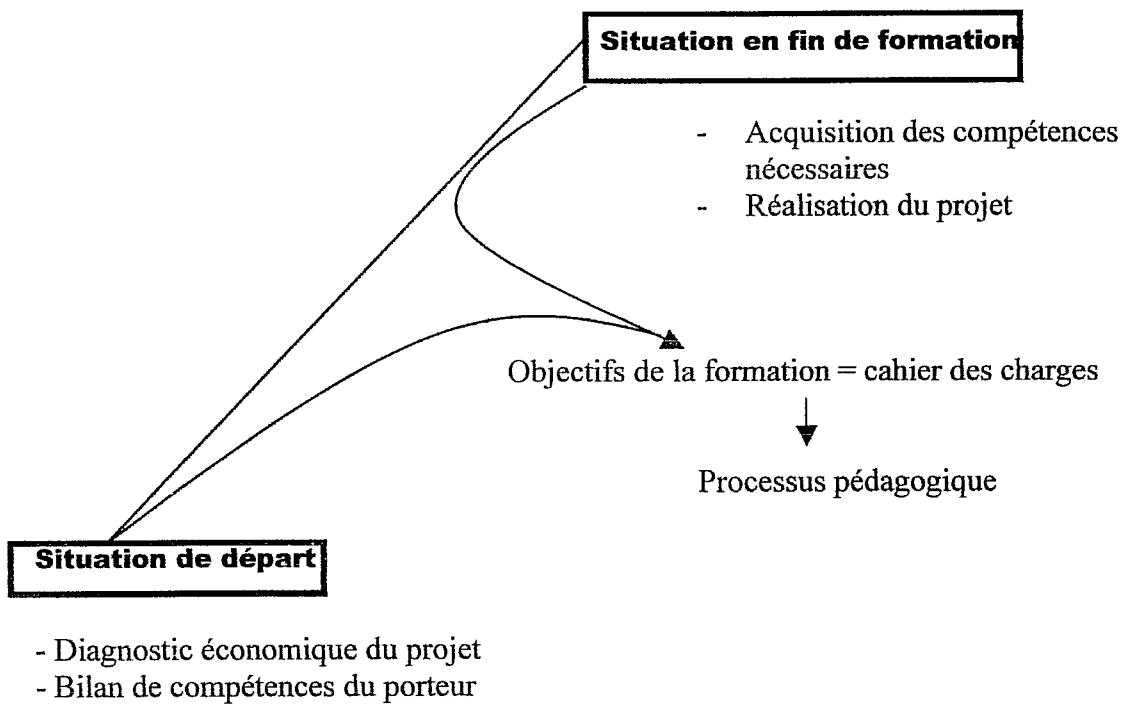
Situation en fin de formation

- Acquisition des compétences nécessaires
- Réalisation du projet

Objectifs de la formation = cahier des charges

Processus pédagogique

Situation de départ

- Diagnostic économique du projet
- Bilan de compétences du porteur